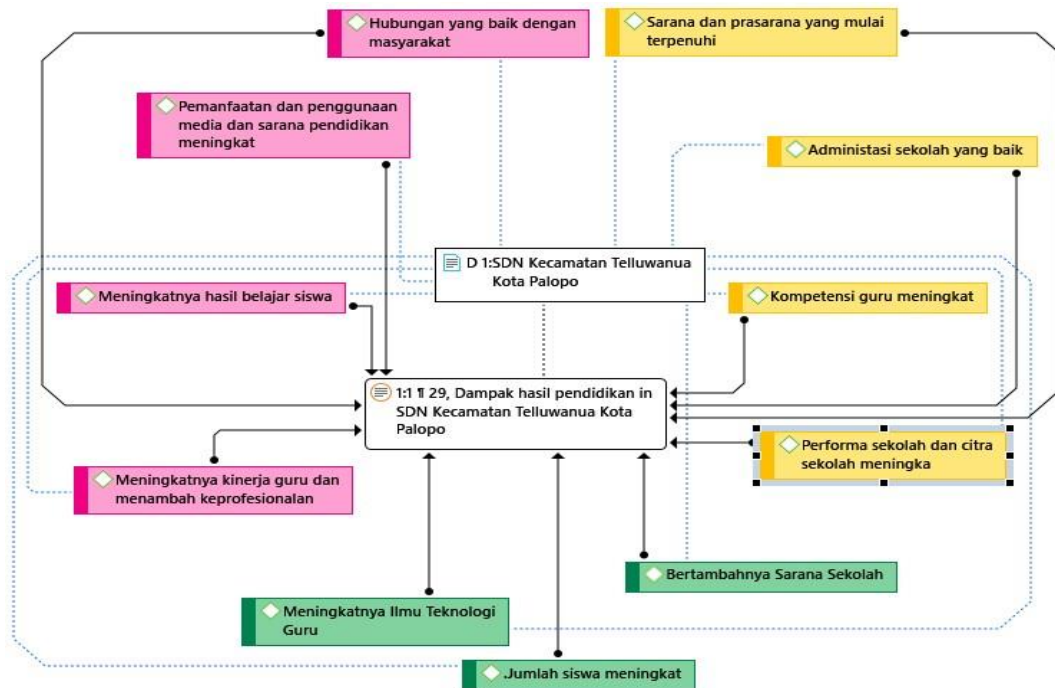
Hubungan yang baik dengan masyarakat

Sarana dan prasarana yang mulai terpenuhi

Pemanfaatan dan penggunaan media dan sarana pendidikan meningkat

Administasi sekolah yang baik

D 1:SDN Kecamatan Telluwanua Kota Palopo

Meningkatnya hasil belajar siswa

Kompetensi guru meningkat

1:1 ¶ 29, Dampak hasil pendidikan in SDN Kecamatan Telluwanua Kota Palopo

Performa sekolah dan citra sekolah meningka

Meningkatnya kinerja guru dan menambah keprofesionalan

Bertambahnya Sarana Sekolah

Meningkatnya Ilmu Teknologi Guru

Jumlah siswa meningkat